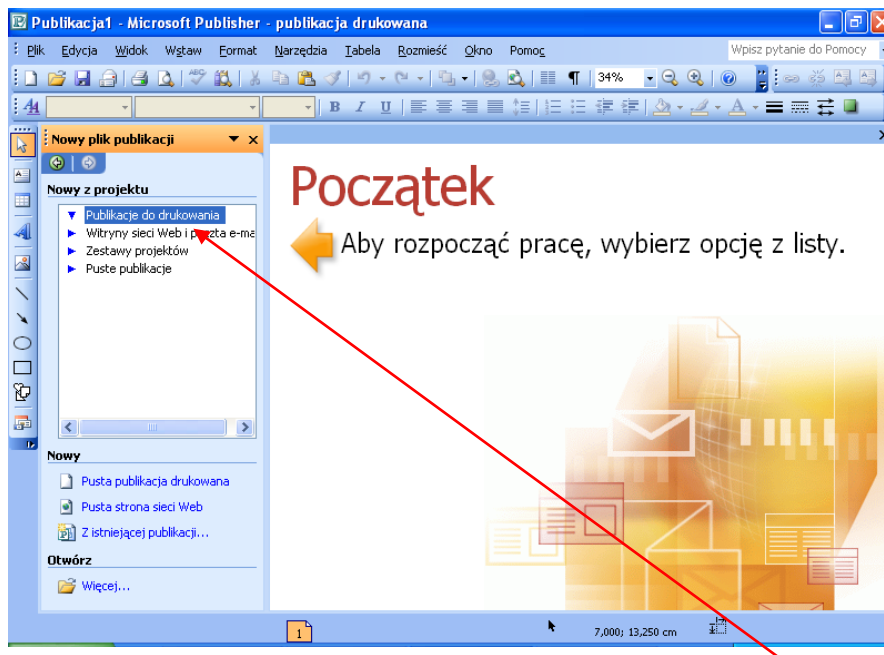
Publikacja1 - Microsoft Publisher - publikacja drukowana

Plik Edycja Widok Wstaw Format Narzędzia Tabela Rozmieść Okno Pomoc

Wpisz pytanie do Pomocy

34%

Nowy plik publikacji

Nowy z projektu

Publikacje do drukowania
Witryny sieci Web i p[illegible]zta e-ma
Zestawy projektów
Puste publikacje

Nowy

Pusta publikacja drukowana
Pusta strona sieci Web
Z istniejącej publikacji...

Otwórz

Więcej...

Początek

Aby rozpocząć pracę, wybierz opcję z listy.

1

7,000; 13,250 cm